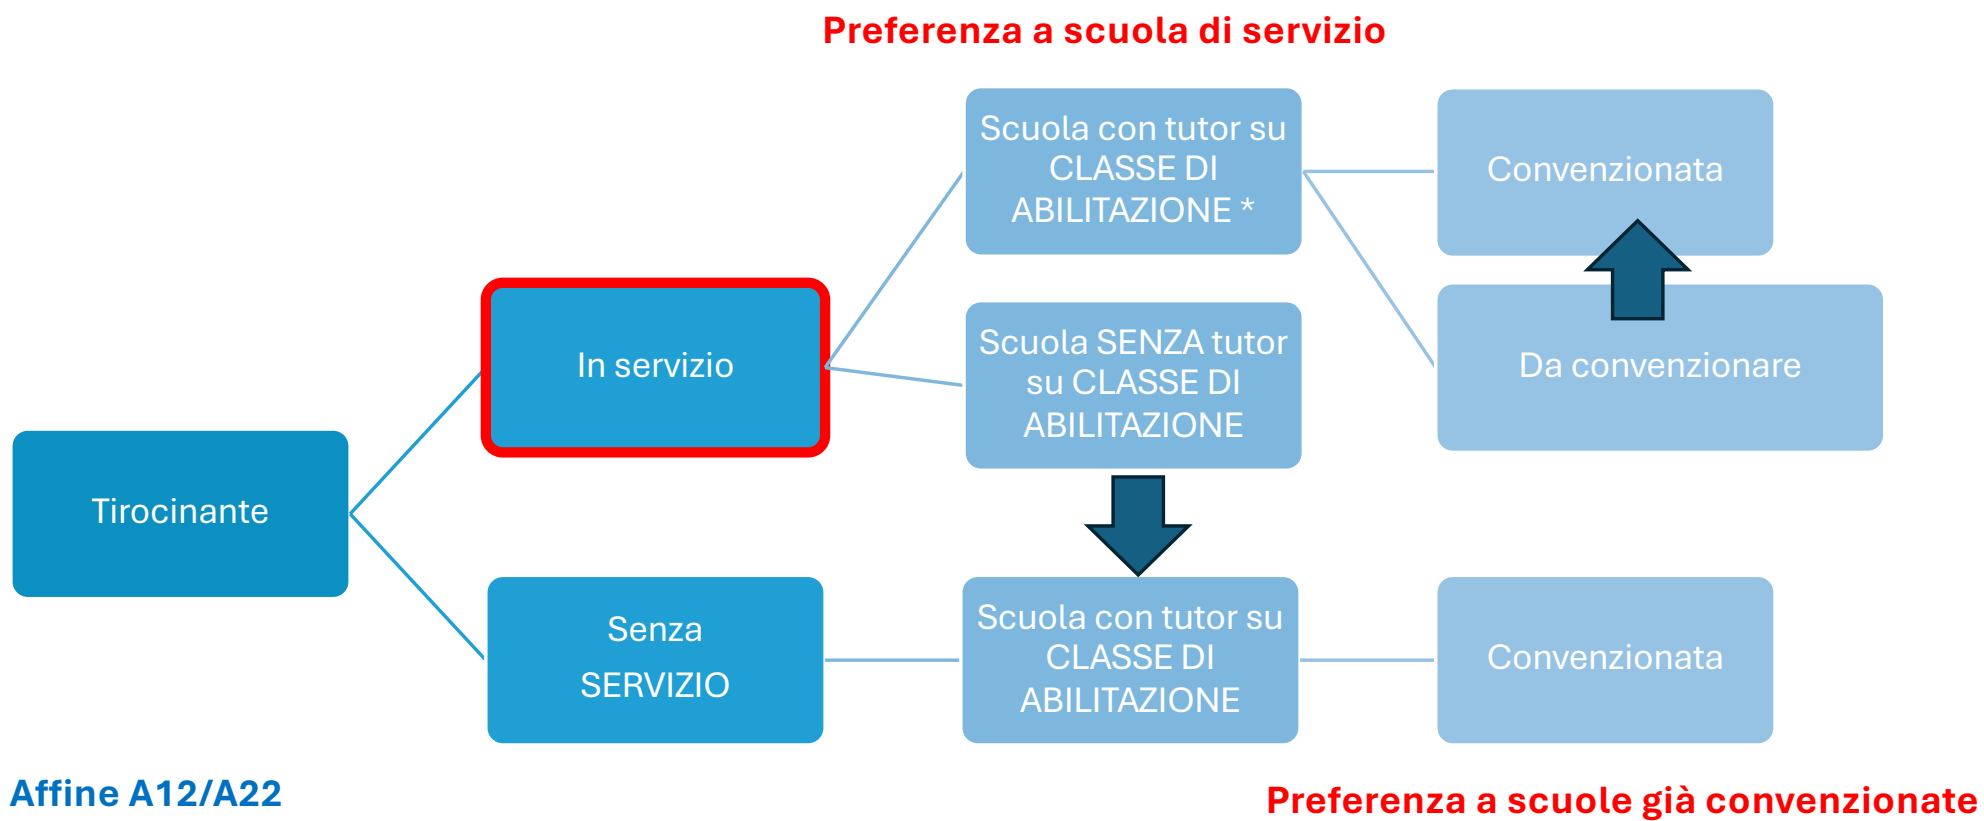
Preferenza a scuola di servizio

Tirocinante

In servizio

Senza SERVIZIO

Scuola con tutor su CLASSE DI ABILITAZIONE *

Scuola SENZA tutor su CLASSE DI ABILITAZIONE

Scuola con tutor su CLASSE DI ABILITAZIONE

Convenzionata

Da convenzionare

Convenzionata

Affine A12/A22

Preferenza a scuole già convenzionate